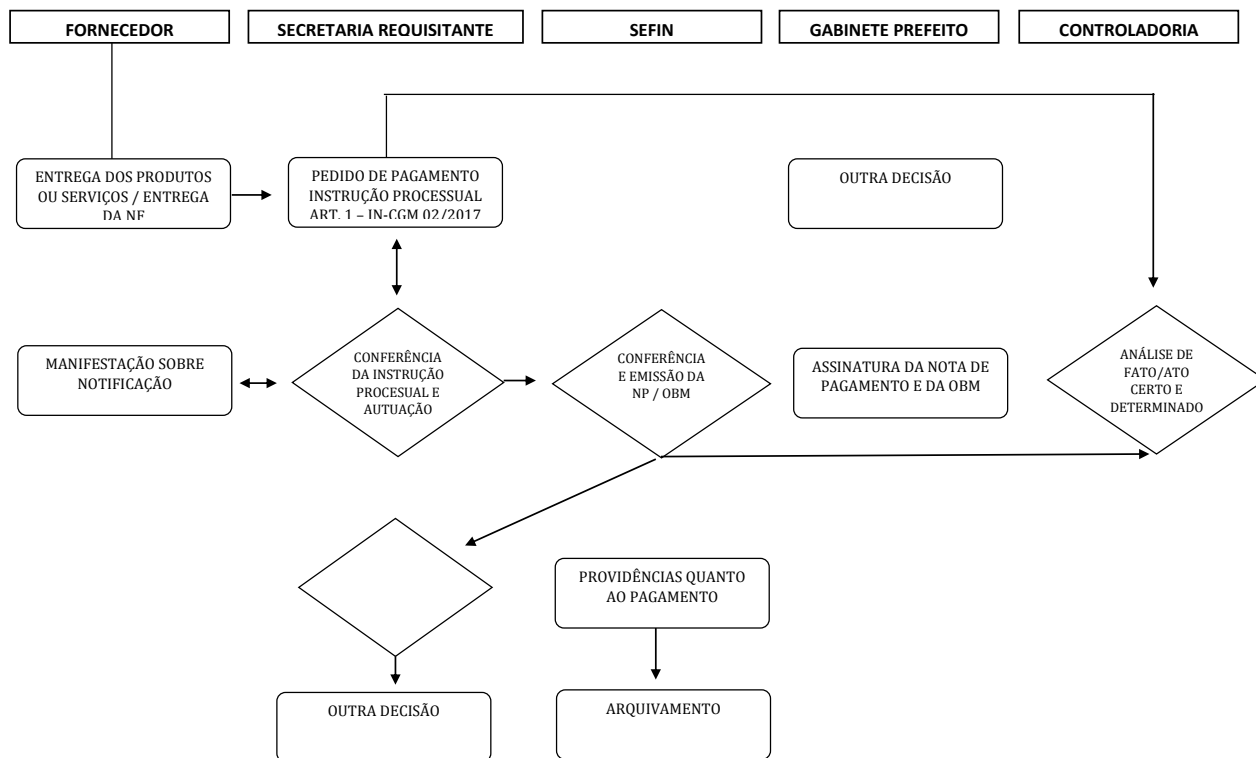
FORNECEDOR

SECRETARIA REQUISITANTE

SEFIN

GABINETE PREFEITO

CONTROLADORIA

ENTREGA DOS PRODUTOS OU SERVIÇOS / ENTREGA DA NF

PEDIDO DE PAGAMENTO INSTRUÇÃO PROCESSUAL ART. 1 – IN-CGM 02/2017

OUTRA DECISÃO

MANIFESTAÇÃO SOBRE NOTIFICAÇÃO

CONFERÊNCIA DA INSTRUÇÃO PROCESUAL E AUTUAÇÃO

CONFERÊNCIA E EMISSÃO DA NP / OBM

ASSINATURA DA NOTA DE PAGAMENTO E DA OBM

ANÁLISE DE FATO/ATO CERTO E DETERMINADO

PROVIDÊNCIAS QUANTO AO PAGAMENTO

OUTRA DECISÃO

ARQUIVAMENTO